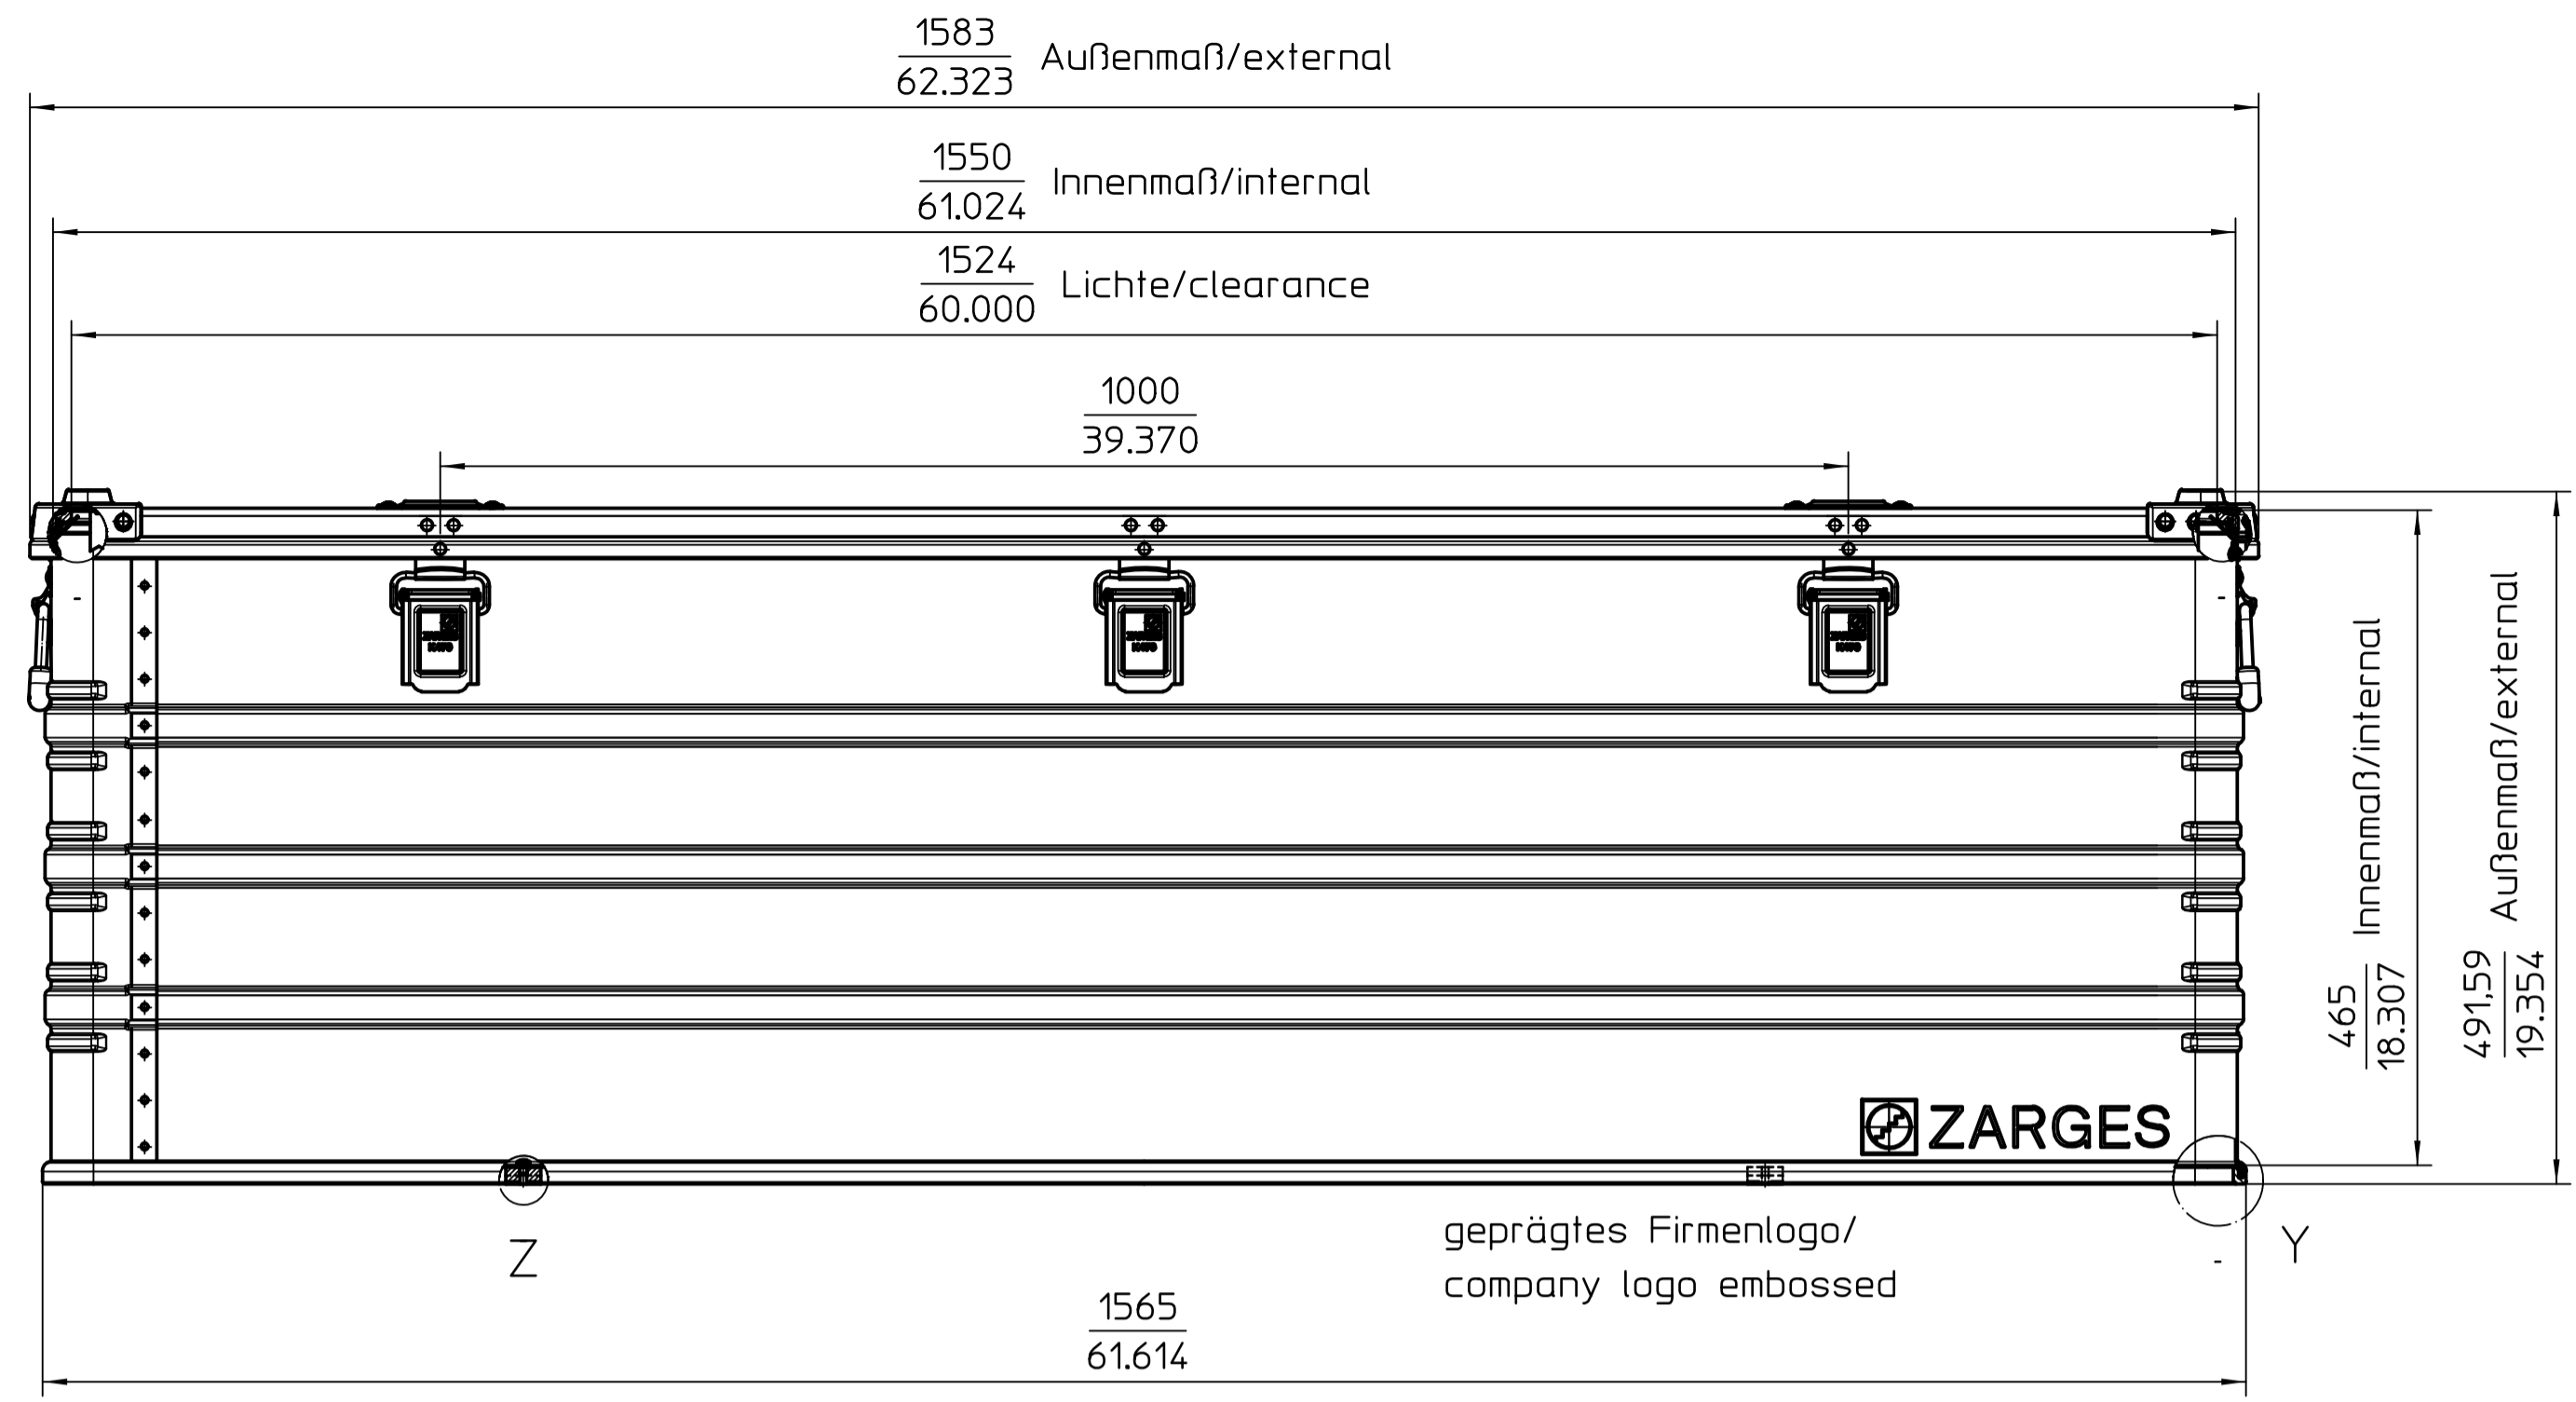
$\frac{1583}{62.323}$ Außenmaß/external

$\frac{1550}{61.024}$ Innenmaß/internal

$\frac{1524}{60.000}$ Lichte/clearance

$\frac{1000}{39.370}$

ZARGES

$\frac{465}{18.307}$ Innenmaß/internal

$\frac{491,59}{19.354}$ Außenmaß/external

Z

Y

geprägtes Firmenlogo/
company logo embossed

$\frac{1565}{61.614}$